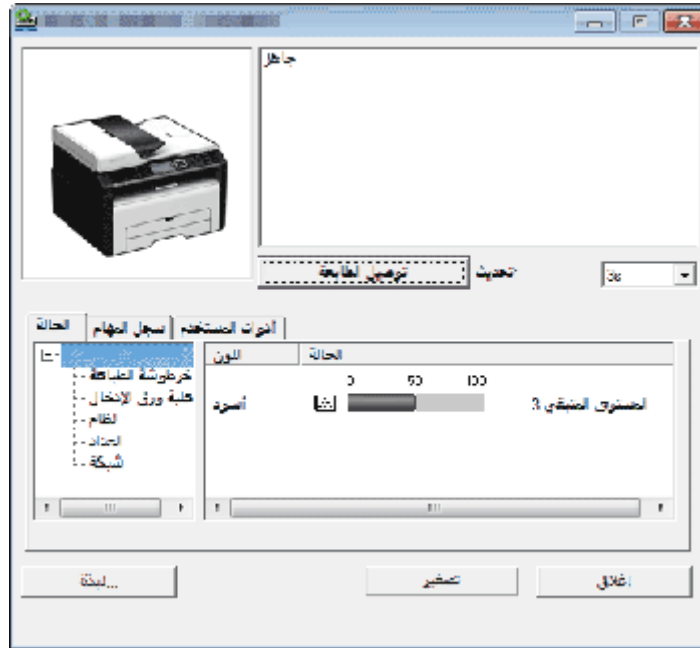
جاهز

توصيل الطابعة

تحديث

3ث

الحالة

سجل المهام

أدوات المستخدم

خرطوشة الطباعة

علبة ورق الإدخال

النظام

العداد

شبكة

اللون

الحالة

0

50

100

المحتوى المتبقي %

أسود

III

III

لغة...

تصغير

إغلاق